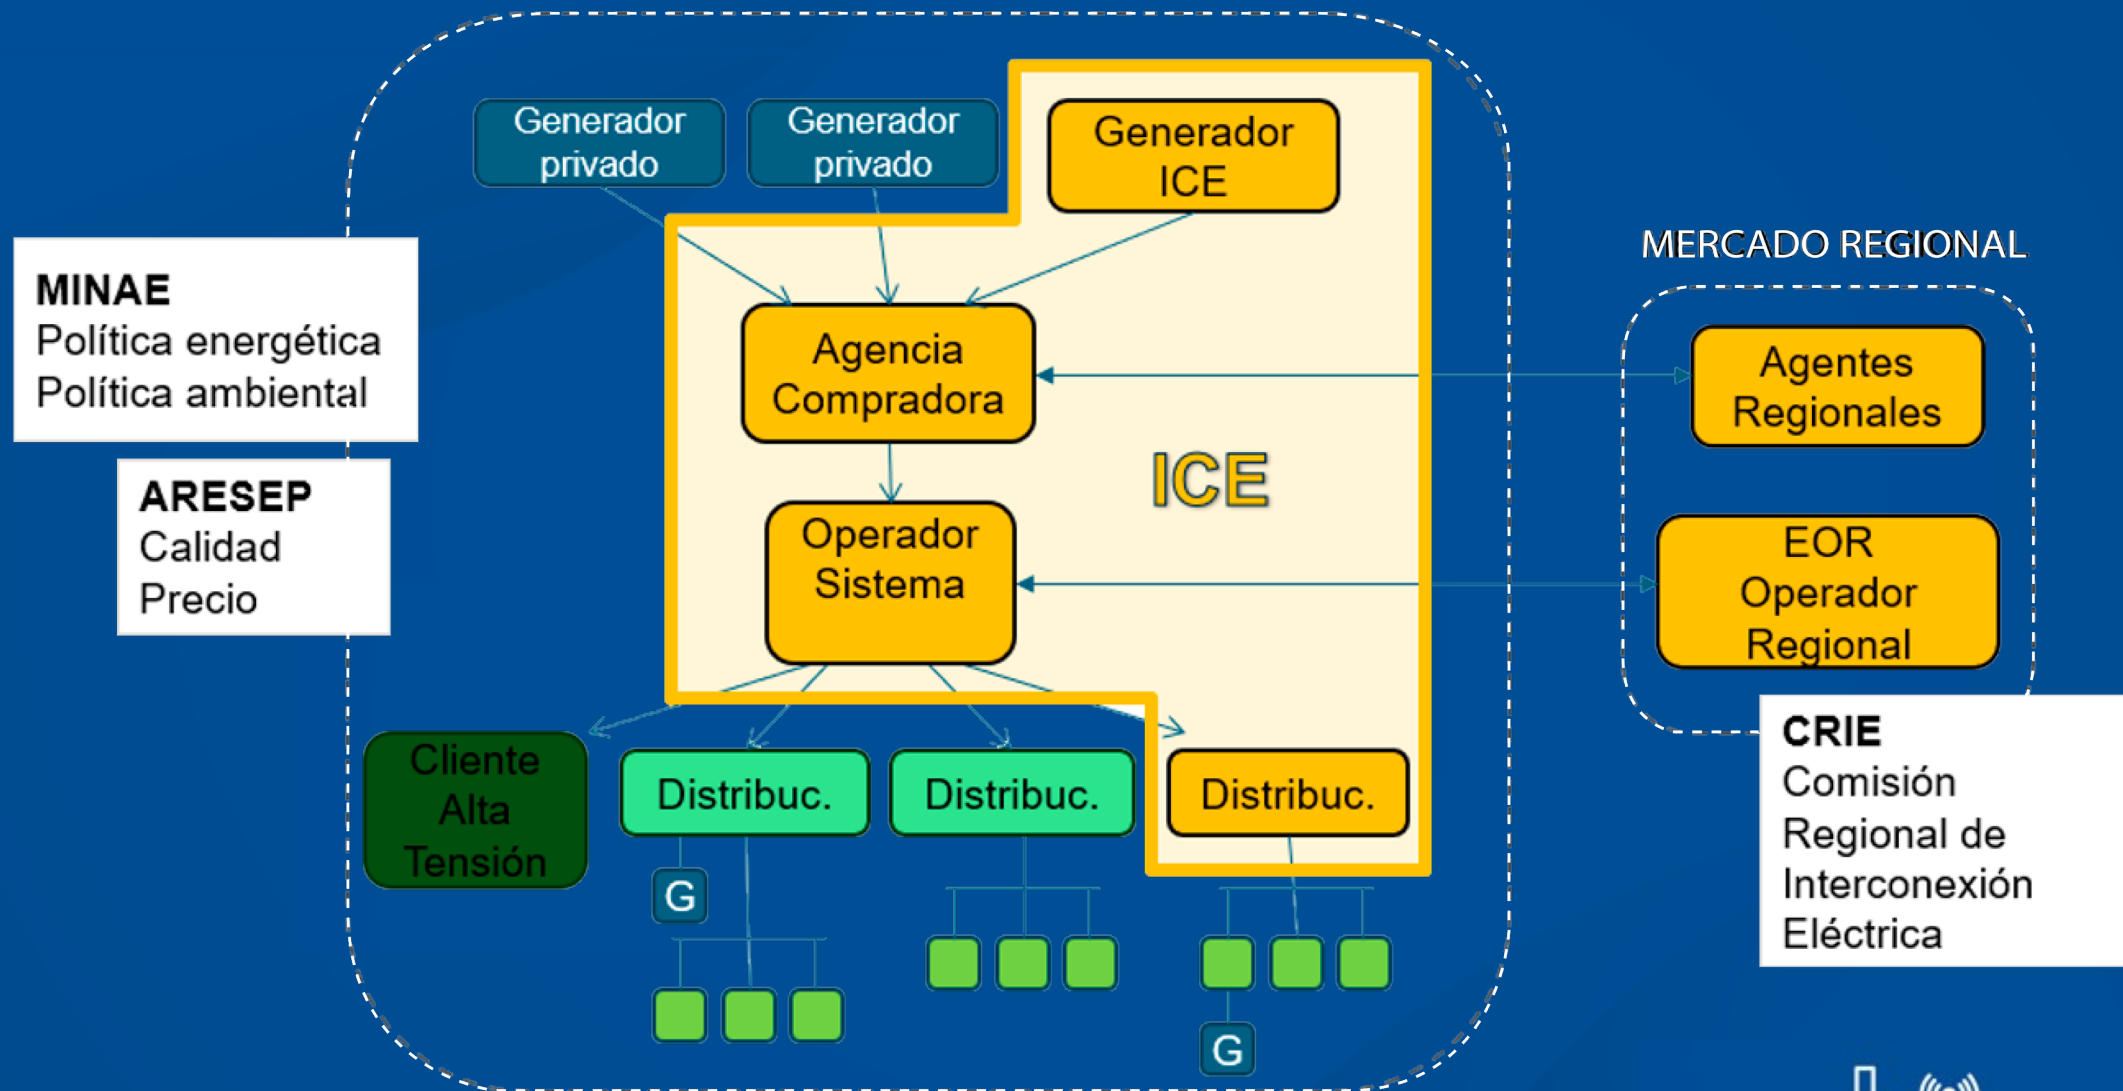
Generador privado

Generador privado

Generador ICE

MINAE
Política energética
Política ambiental

ARESEP
Calidad
Precio

Agencia Compradora

Operador Sistema

ICE

MERCADO REGIONAL

Agentes Regionales

EOR
Operador
Regional

CRIE
Comisión
Regional de
Interconexión
Eléctrica

Cliente Alta Tensión

Distribuc.

Distribuc.

Distribuc.

G

G